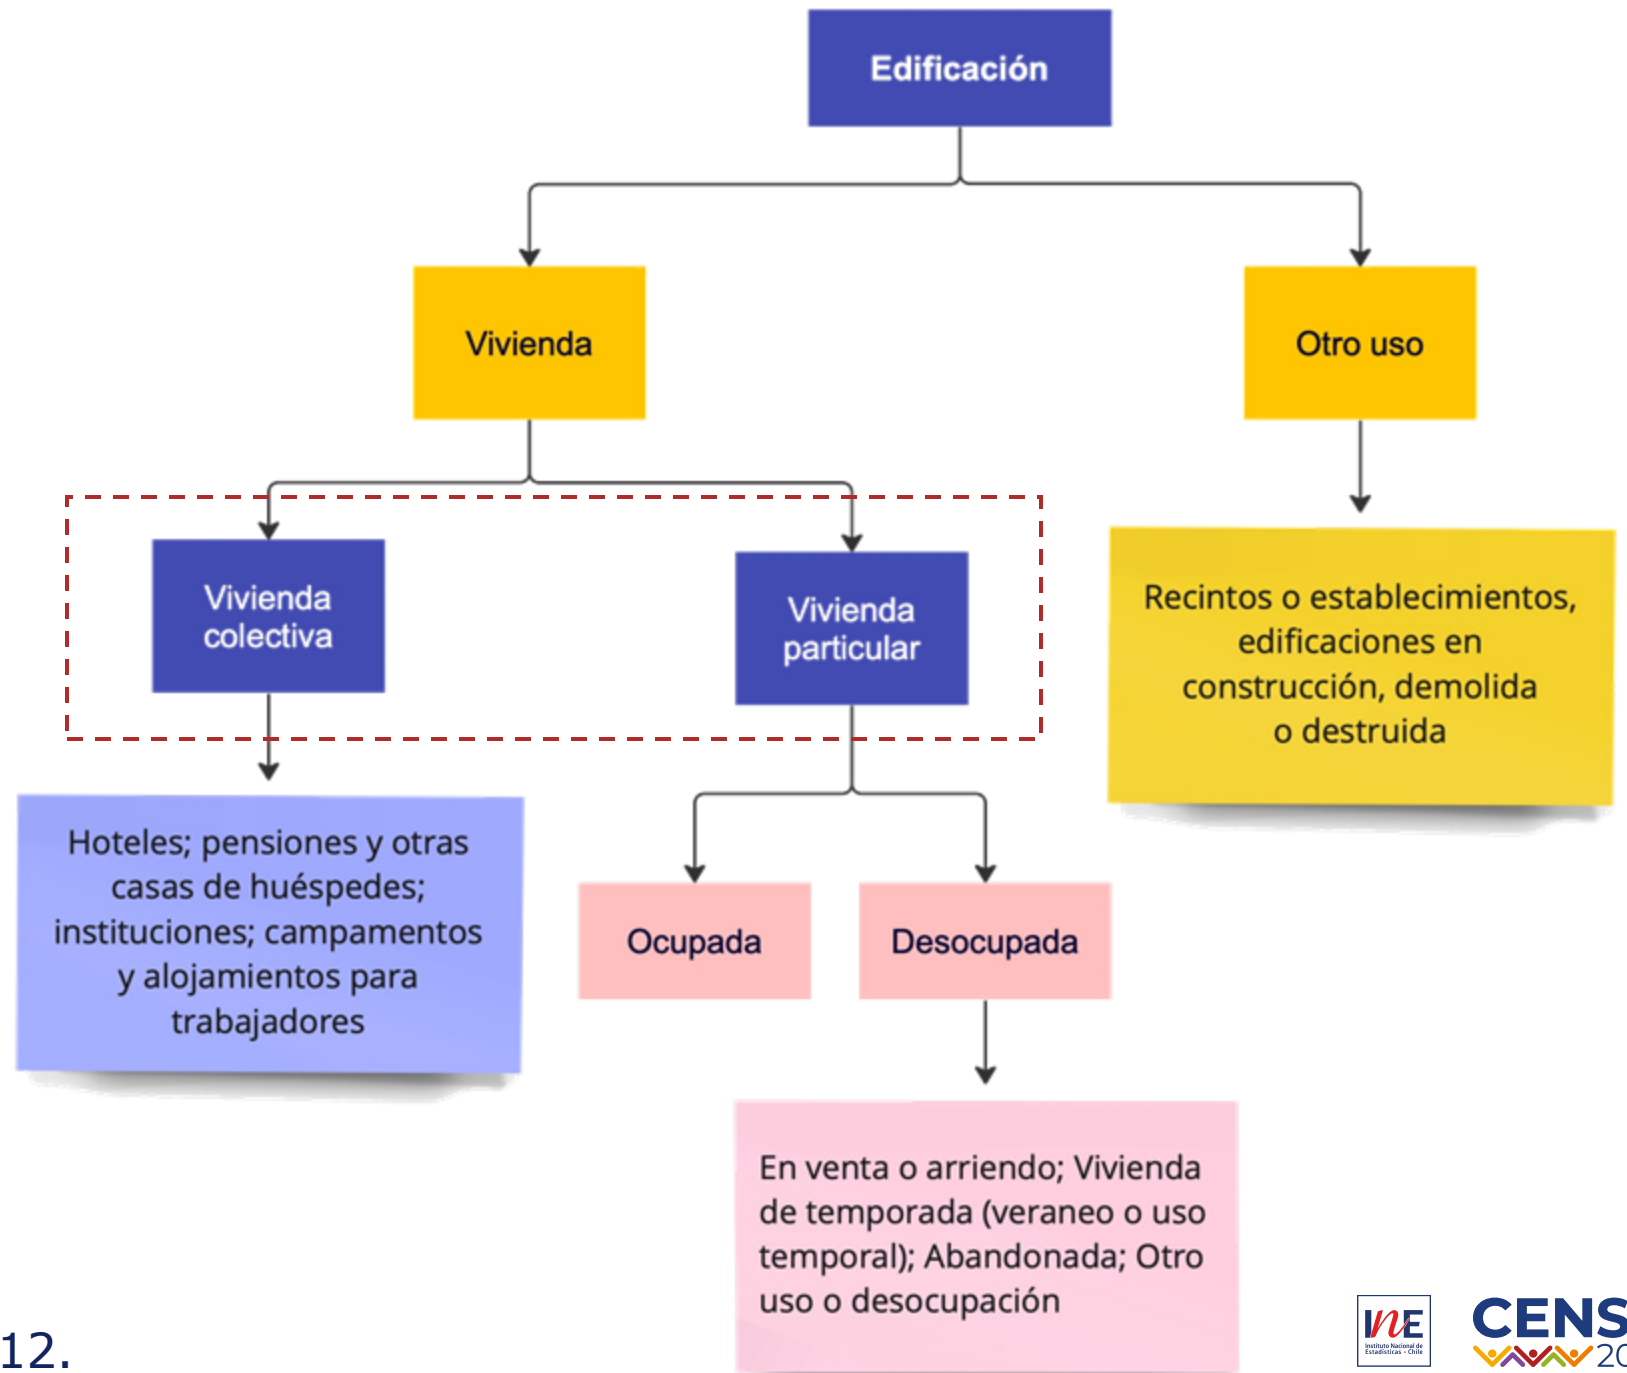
Edificación

Vivienda

Otro uso

Vivienda colectiva

Vivienda particular

Recintos o establecimientos, edificaciones en construcción, demolida o destruida

Hoteles; pensiones y otras casas de huéspedes; instituciones; campamentos y alojamientos para trabajadores

Ocupada

Desocupada

En venta o arriendo; Vivienda de temporada (veraneo o uso temporal); Abandonada; Otro uso o desocupación

12.

INE Instituto Nacional de Estadísticas · Chile

CENS 20